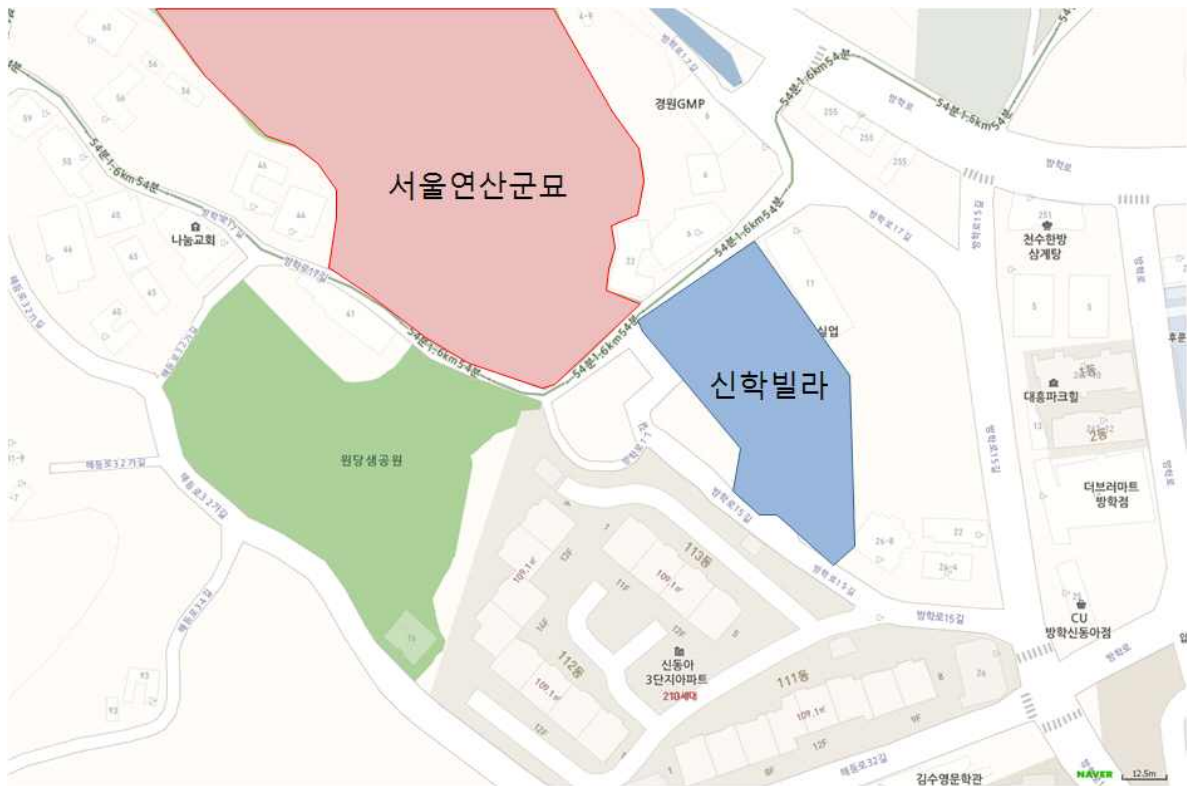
서울연산군묘

경원GMP

나눔교회

천수한방 삼계탕

신학빌라

실업

대흥파크힐

원당생공원

더브러마트 방학점

113동

신동아 3단지아파트

210세대

112동

111동

CU 방학신동아점

김수영문학관

54분·1.6km·54분

방학로17길

방학로15길

방학로

해등로32길

해등로32가길

방학로15길

1동

2동

109.1㎡

12F

11F

9F

8F

NAVER

12.5m